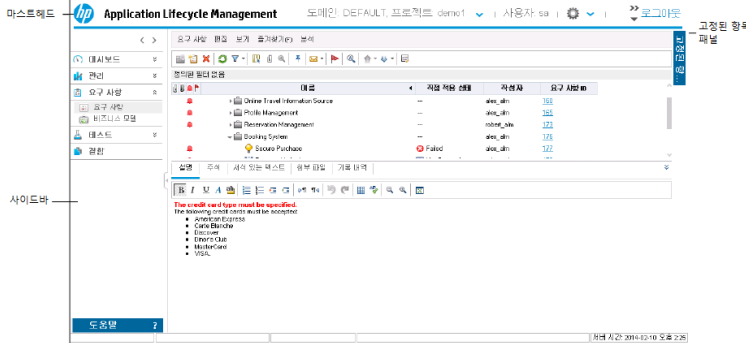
마스트헤드

Application Lifecycle Management

도메인: DEFAULT, 프로젝트: demo1

사용자: sa

로그아웃

고정된 항목 패널

대시보드

관리

요구 사항

요구 사항

비즈니스 모델

테스트

결함

도움말

요구 사항 편집 보기 즐겨찾기(F) 분석

정의된 필터 없음

| | 이름 | 직접 적용 상태 | 작성자 | 요구 사항 ID |
|---|---|---|---|---|
| | Online Travel Information Source | -- | alex_alm | 166 |
| | Profile Management | -- | alex_alm | 165 |
| | Reservation Management | -- | robert_alm | 173 |
| | Booking System | -- | alex_alm | 176 |
| | Secure Purchase | Failed | alex_alm | 177 |

설명 주석 서식 있는 텍스트 첨부 파일 기록 내역

사이드바

The credit card type must be specified.
The following credit cards must be accepted:

- American Express
- Carte Blanche
- Discover
- Diners Club
- MasterCard
- VISA

서버 시간: 2014-02-10 오후 2:26